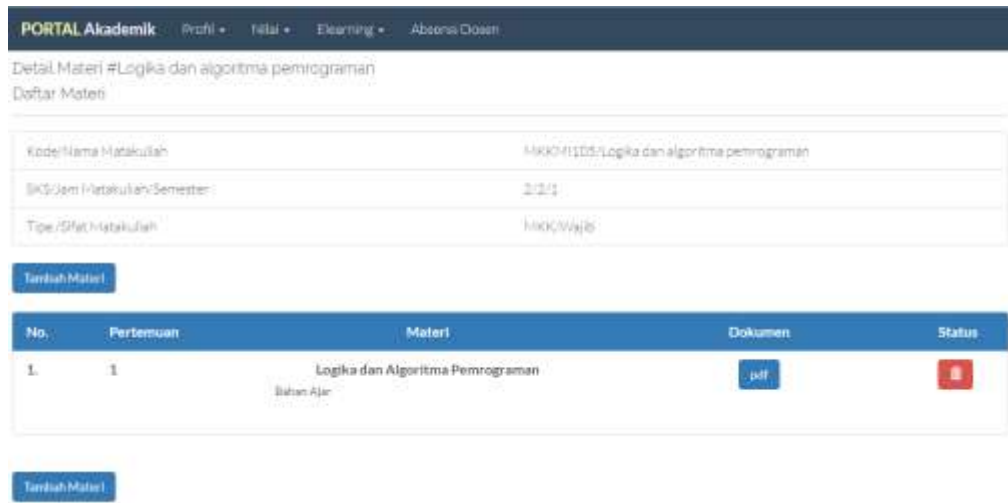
PORTAL Akademik Profil ▾ Nilai ▾ Elearning ▾ Absensi Dosen

Detail Materi #Logika dan algoritma pemrograman
Daftar Materi

| | |
|---|---|
| Kode/Nama Matakuliah | MKKMI105/Logika dan algoritma pemrograman |
| SKS/Jam Matakuliah/Semester | 2/2/1 |
| Tipe /Sifat Matakuliah | MKK/Wajib |

Tambah Materi

| No. | Pertemuan | Materi | Dokumen | Status |
|---|---|---|---|---|
| 1. | 1 | Logika dan Algoritma Pemrograman Bahan Ajar | pdf | |

Tambah Materi